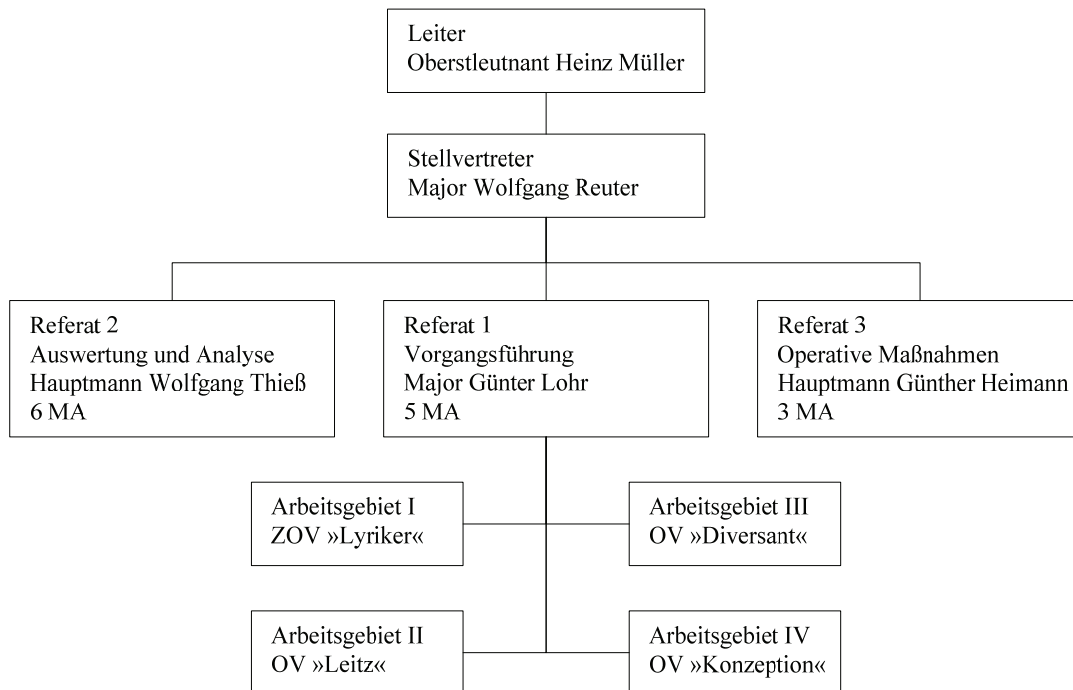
Leiter
Oberstleutnant Heinz Müller

Stellvertreter
Major Wolfgang Reuter

Referat 2
Auswertung und Analyse
Hauptmann Wolfgang Thieß
6 MA

Referat 1
Vorgangsführung
Major Günter Lohr
5 MA

Referat 3
Operative Maßnahmen
Hauptmann Günther Heimann
3 MA

Arbeitsgebiet I
ZOV »Lyriker«

Arbeitsgebiet III
OV »Diversant«

Arbeitsgebiet II
OV »Leitz«

Arbeitsgebiet IV
OV »Konzeption«